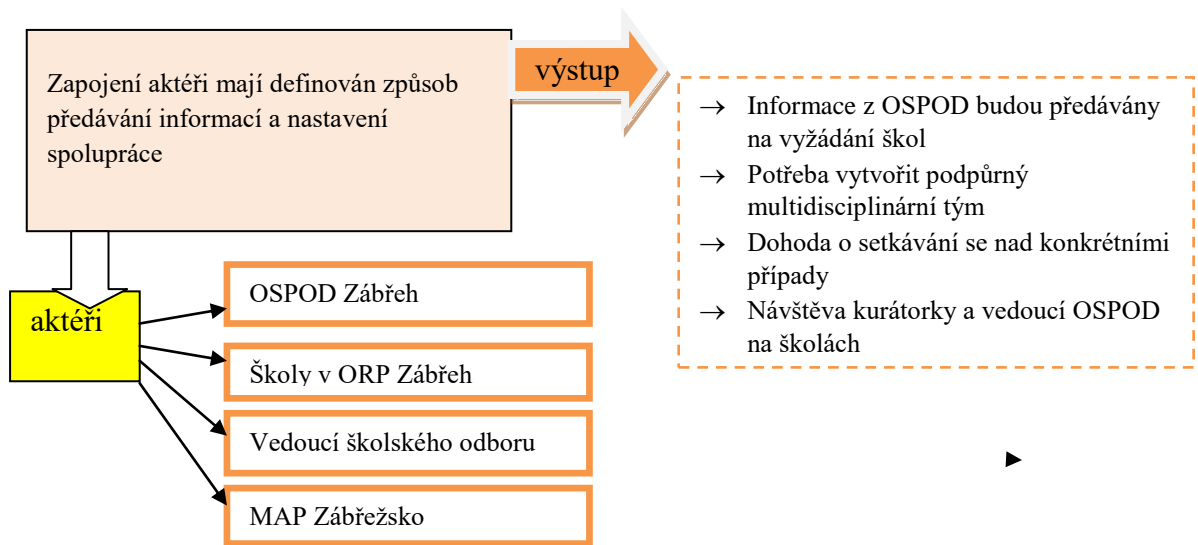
Zapojení aktéři mají definován způsob předávání informací a nastavení spolupráce

výstup

→ Informace z OSPOD budou předávány na vyžádání škol
→ Potřeba vytvořit podpůrný multidisciplinární tým
→ Dohoda o setkávání se nad konkrétními případy
→ Návštěva kurátorky a vedoucí OSPOD na školách

aktéři

OSPOD Zábřeh

Školy v ORP Zábřeh

Vedoucí školského odboru

MAP Zábřežsko